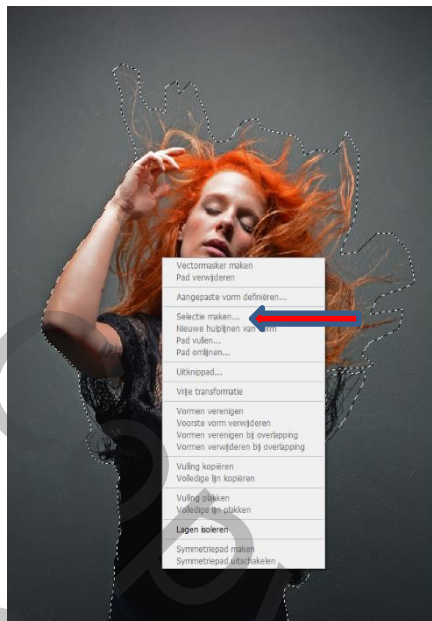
Vectormasker maken
Pad verwijderen

Aangepaste vorm definiëren...

Selectie maken...
Nieuwe hulplijnen van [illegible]
Pad vullen...
Pad omlijnen...

Uitknippad...

Vrije transformatie

Vormen verenigen
Voorste vorm verwijderen
Vormen verenigen bij overlapping
Vormen verwijderen bij overlapping

Vulling kopiëren
Volledige lijn kopiëren

Vulling plakken
Volledige lijn plakken

Lagen isoleren

Symmetriepad maken
Symmetriepad uitschakelen